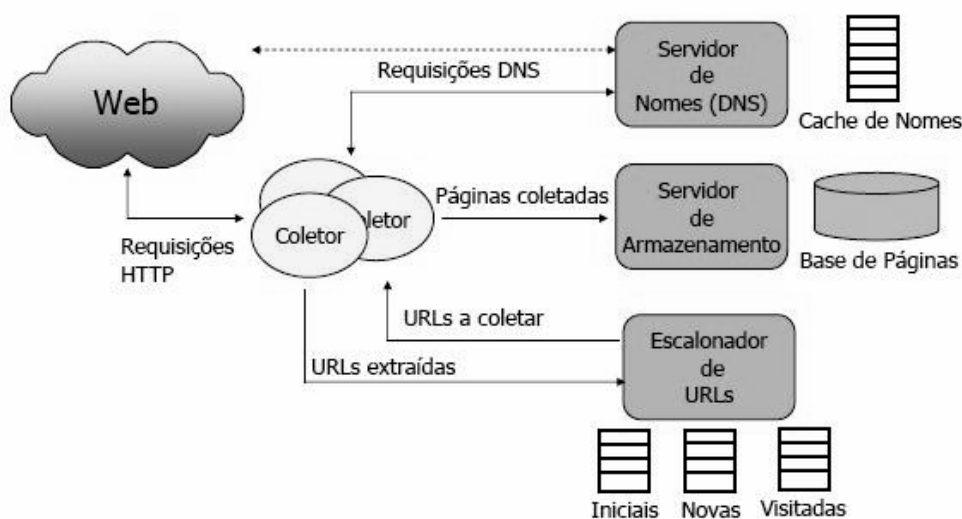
Web

Requisições DNS

Servidor de Nomes (DNS)

Cache de Nomes

Coletor

letor

Páginas coletadas

Servidor de Armazenamento

Base de Páginas

Requisições HTTP

URLs a coletar

URLs extraídas

Escalonador de URLs

Iniciais

Novas

Visitadas